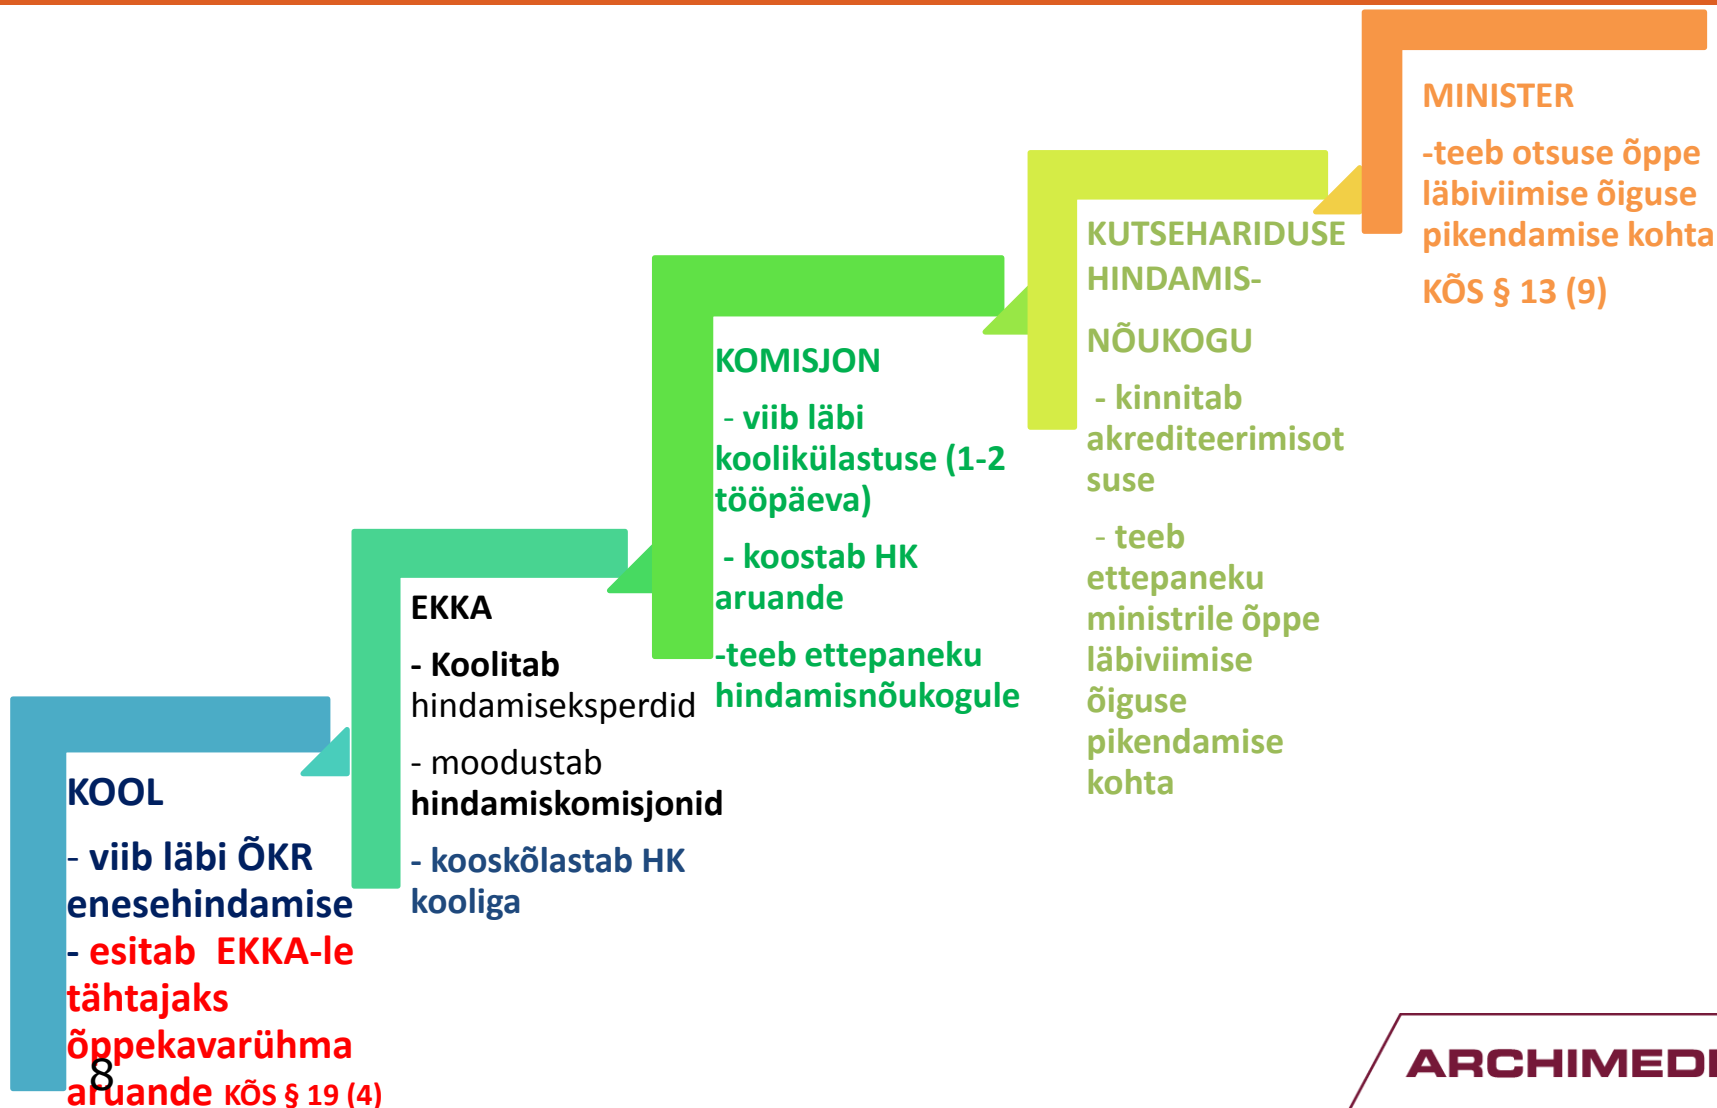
MINISTER

-teeb otsuse õppe läbiviimise õiguse pikendamise kohta

KÕS § 13 (9)

KUTSEHARIDUSE HINDAMIS-

NÕUKOGU

- kinnitab akrediteerimisotsuse

- teeb ettepaneku ministrile õppe läbiviimise õiguse pikendamise kohta

KOMISJON

- viib läbi koolikülastuse (1-2 tööpäeva)

- koostab HK aruande

-teeb ettepaneku hindamisnõukogule

EKKA

- Koolitab hindamiseksperdid

- moodustab hindamiskomisjonid

- kooskõlastab HK kooliga

KOOL

- viib läbi ÕKR enesehindamise

- esitab EKKA-le tähtajaks õppekavarühma aruande KÕS § 19 (4)

8

ARCHIMEDI